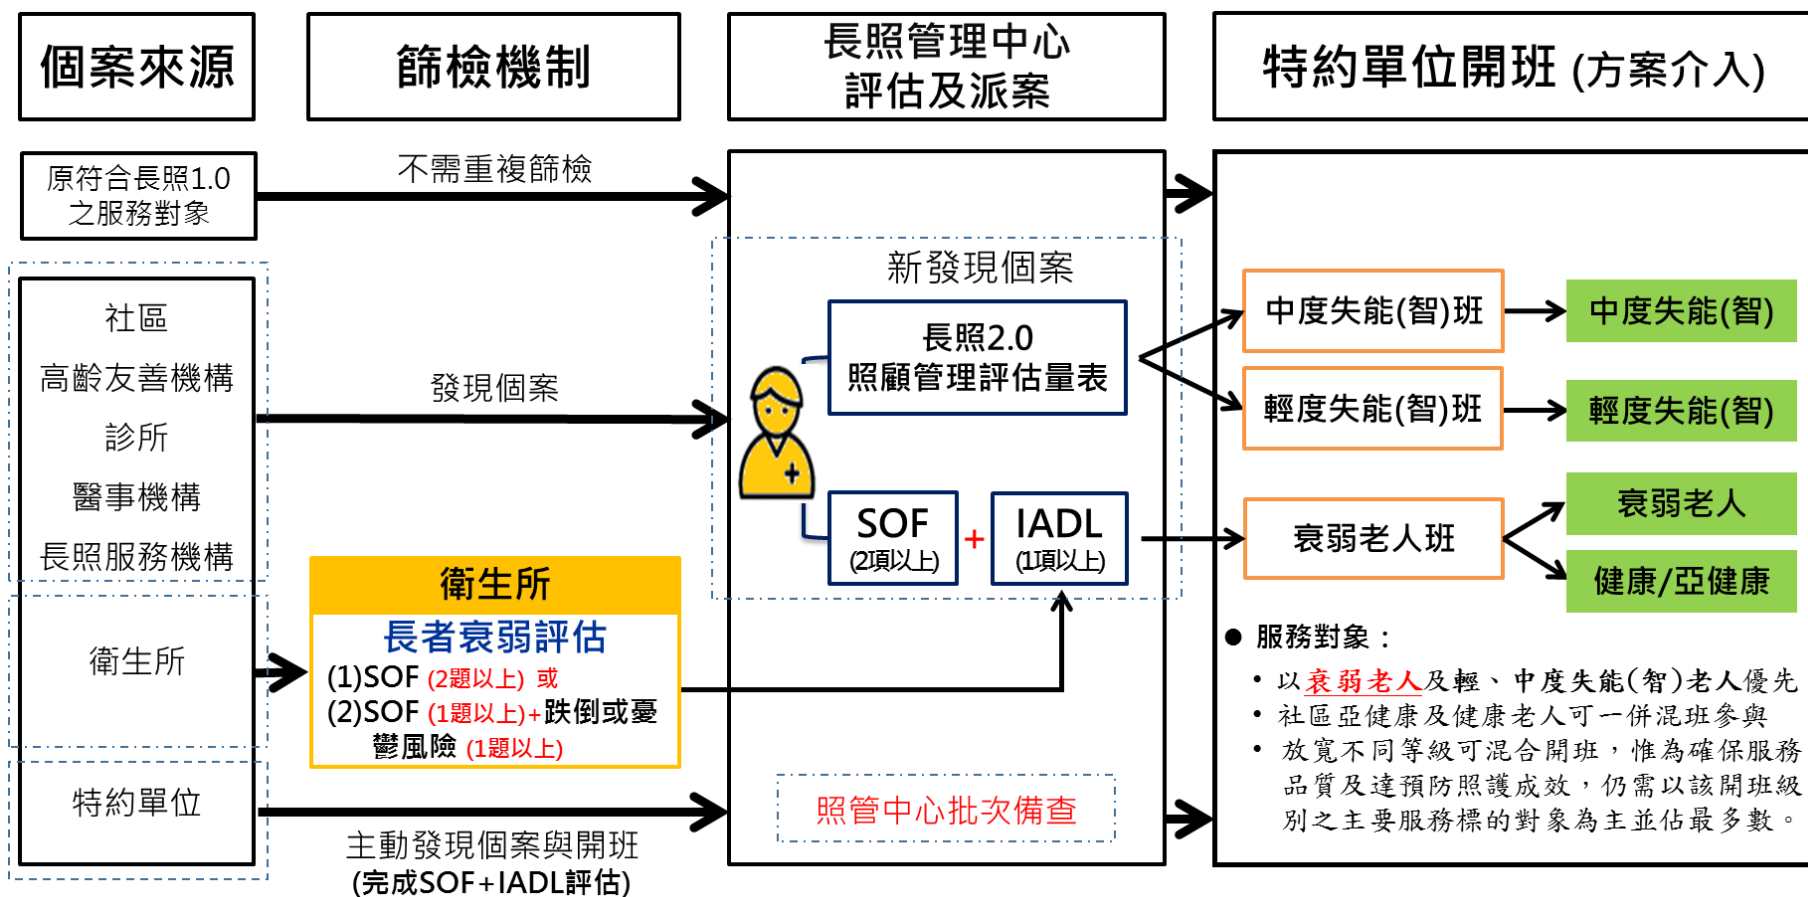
個案來源

篩檢機制

長照管理中心
評估及派案

特約單位開班 (方案介入)

原符合長照1.0
之服務對象

不需重複篩檢

社區
高齡友善機構
診所
醫事機構
長照服務機構

發現個案

衛生所

衛生所
長者衰弱評估
(1)SOF (2題以上) 或
(2)SOF (1題以上)+跌倒或憂鬱風險 (1題以上)

特約單位

主動發現個案與開班
(完成SOF+IADL評估)

新發現個案

長照2.0
照顧管理評估量表

SOF
(2項以上)

+

IADL
(1項以上)

照管中心批次備查

中度失能(智)班

中度失能(智)

輕度失能(智)班

輕度失能(智)

衰弱老人班

衰弱老人

健康/亞健康

● 服務對象：
• 以衰弱老人及輕、中度失能(智)老人優先
• 社區亞健康及健康老人可一併混班參與
• 放寬不同等級可混合開班，惟為確保服務品質及達預防照護成效，仍需以該開班級別之主要服務標的對象為主並佔最多數。